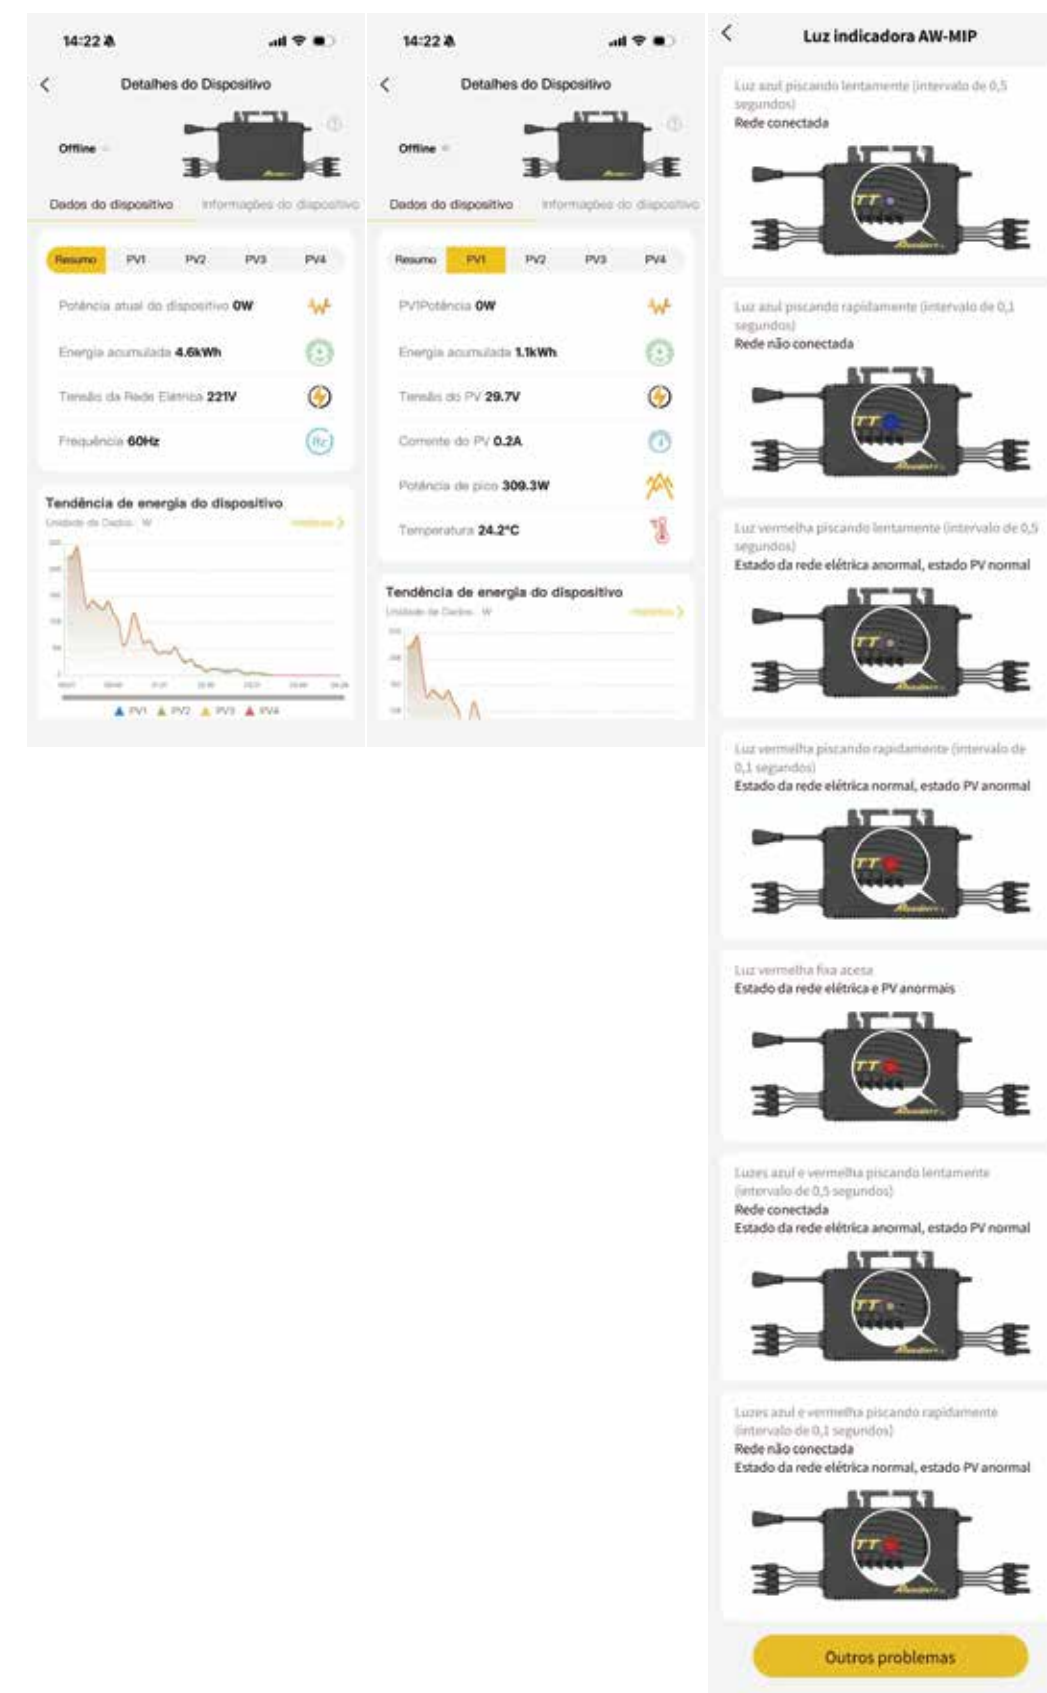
14:22

Detalhes do Dispositivo

Offline

Dados do dispositivo    Informações do dispositivo

Resumo    PV1    PV2    PV3    PV4

Potência atual do dispositivo **0W**

Energia acumulada **4.6kWh**

Tensão da Rede Elétrica **221V**

Frequência **60Hz**

Tendência de energia do dispositivo

Unidade de Dados: W

PV1    PV2    PV3    PV4

14:22

Detalhes do Dispositivo

Offline

Dados do dispositivo    Informações do dispositivo

Resumo    PV1    PV2    PV3    PV4

PV1Potência **0W**

Energia acumulada **1.1kWh**

Tensão do PV **29.7V**

Corrente do PV **0.2A**

Potência de pico **309.3W**

Temperatura **24.2°C**

Tendência de energia do dispositivo

Unidade de Dados: W

Luz indicadora AW-MIP

Luz azul piscando lentamente (intervalo de 0,5 segundos)
Rede conectada

Luz azul piscando rapidamente (intervalo de 0,1 segundos)
Rede não conectada

Luz vermelha piscando lentamente (intervalo de 0,5 segundos)
Estado da rede elétrica anormal, estado PV normal

Luz vermelha piscando rapidamente (intervalo de 0,1 segundos)
Estado da rede elétrica normal, estado PV anormal

Luz vermelha fixa acesa
Estado da rede elétrica e PV anormais

Luzes azul e vermelha piscando lentamente (intervalo de 0,5 segundos)
Rede conectada
Estado da rede elétrica anormal, estado PV normal

Luzes azul e vermelha piscando rapidamente (intervalo de 0,1 segundos)
Rede não conectada
Estado da rede elétrica normal, estado PV anormal

Outros problemas